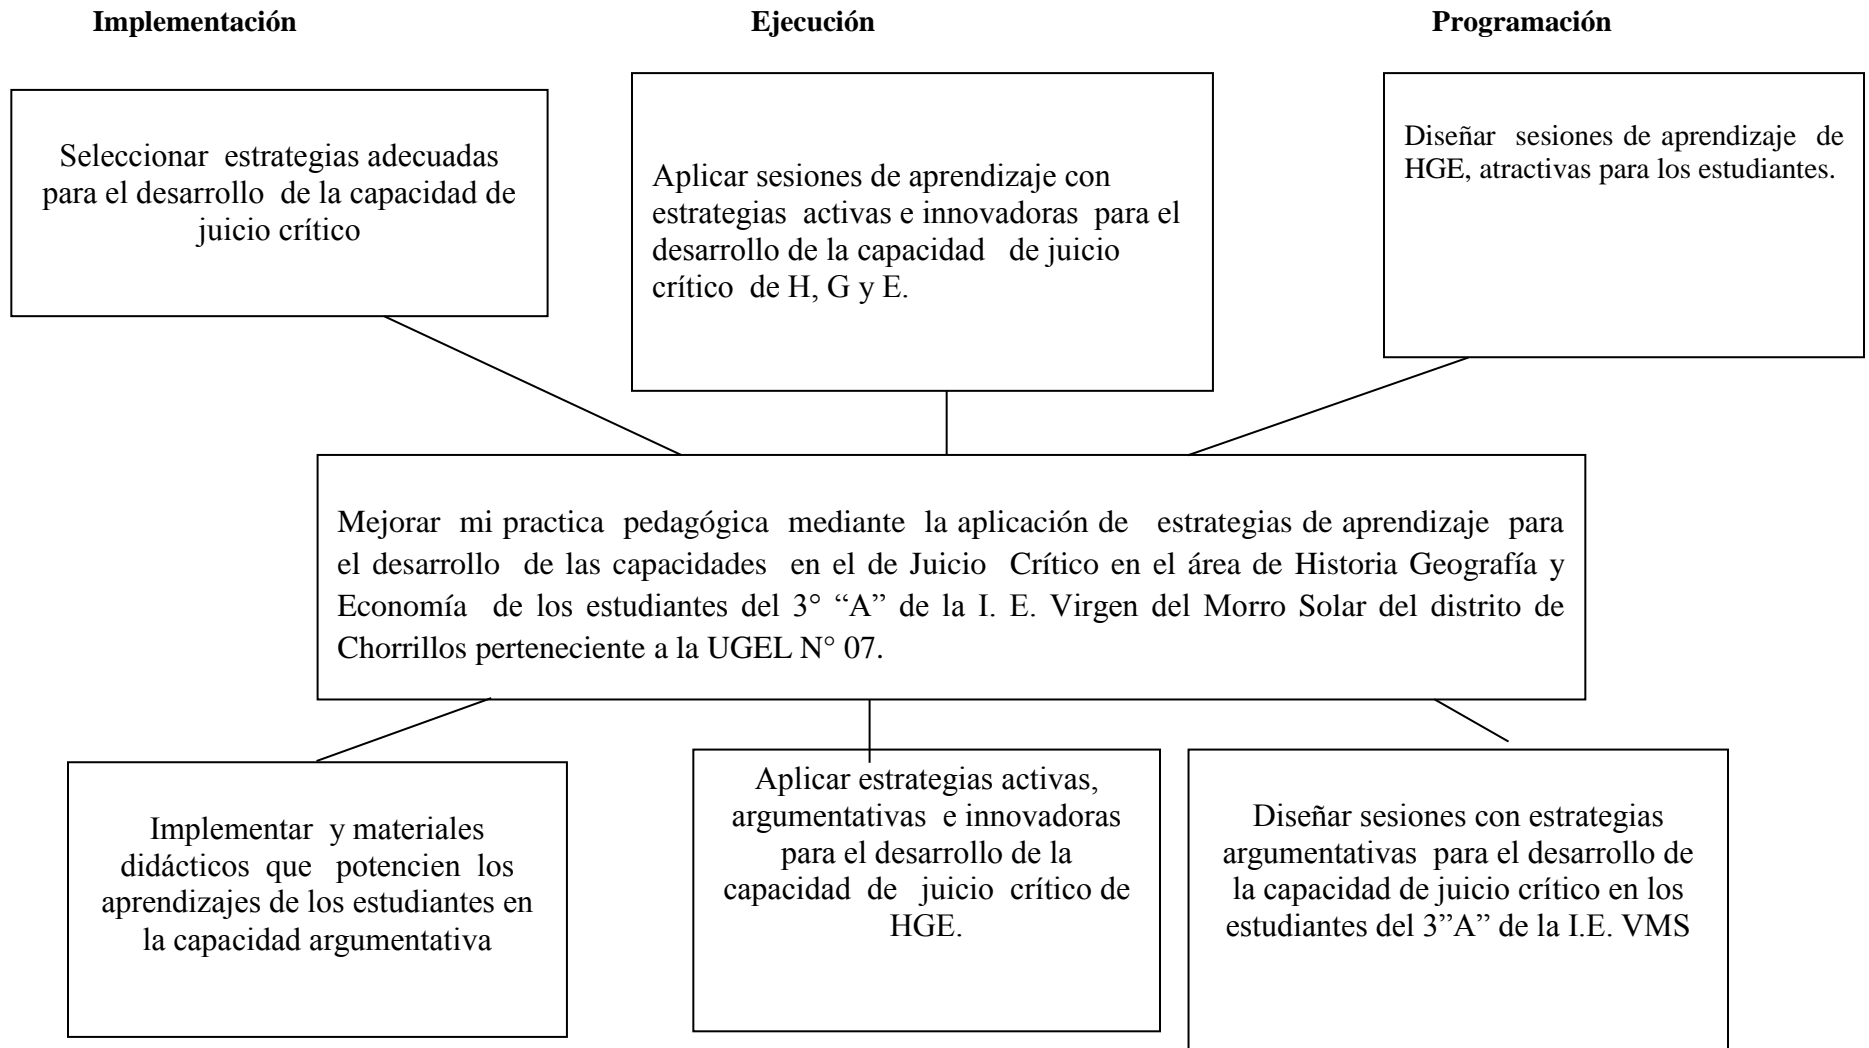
Implementación

Ejecución

Programación

Seleccionar estrategias adecuadas para el desarrollo de la capacidad de juicio crítico

Aplicar sesiones de aprendizaje con estrategias activas e innovadoras para el desarrollo de la capacidad de juicio crítico de H, G y E.

Diseñar sesiones de aprendizaje de HGE, atractivas para los estudiantes.

Mejorar mi practica pedagógica mediante la aplicación de estrategias de aprendizaje para el desarrollo de las capacidades en el de Juicio Crítico en el área de Historia Geografía y Economía de los estudiantes del 3° "A" de la I. E. Virgen del Morro Solar del distrito de Chorrillos perteneciente a la UGEL N° 07.

Implementar y materiales didácticos que potencien los aprendizajes de los estudiantes en la capacidad argumentativa

Aplicar estrategias activas, argumentativas e innovadoras para el desarrollo de la capacidad de juicio crítico de HGE.

Diseñar sesiones con estrategias argumentativas para el desarrollo de la capacidad de juicio crítico en los estudiantes del 3"A" de la I.E. VMS